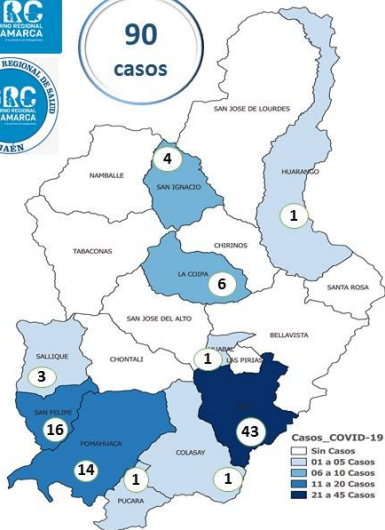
RC
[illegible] REGIONAL
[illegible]AMARCA

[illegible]REGIONAL DE SALUD
RC
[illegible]AMARCA
JAEN

90
casos

SAN JOSE DE LOURDES
4
NAMBALLE
SAN IGNACIO
HUARANGO
1
TABACONAS
CHIRINOS
LA COIPA
6
SANTA ROSA
SAN JOSE DEL ALTO
BELLAVISTA
SALLIQUE
CHONTALI
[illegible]
1
LAS PIRIAS
3
SAN FELIPE
16
43
POMAHUACA
14
COLASAY
1
1
PUCARA

Casos_COVID-19
Sin Casos
01 a 05 Casos
06 a 10 Casos
11 a 20 Casos
21 a 45 Casos